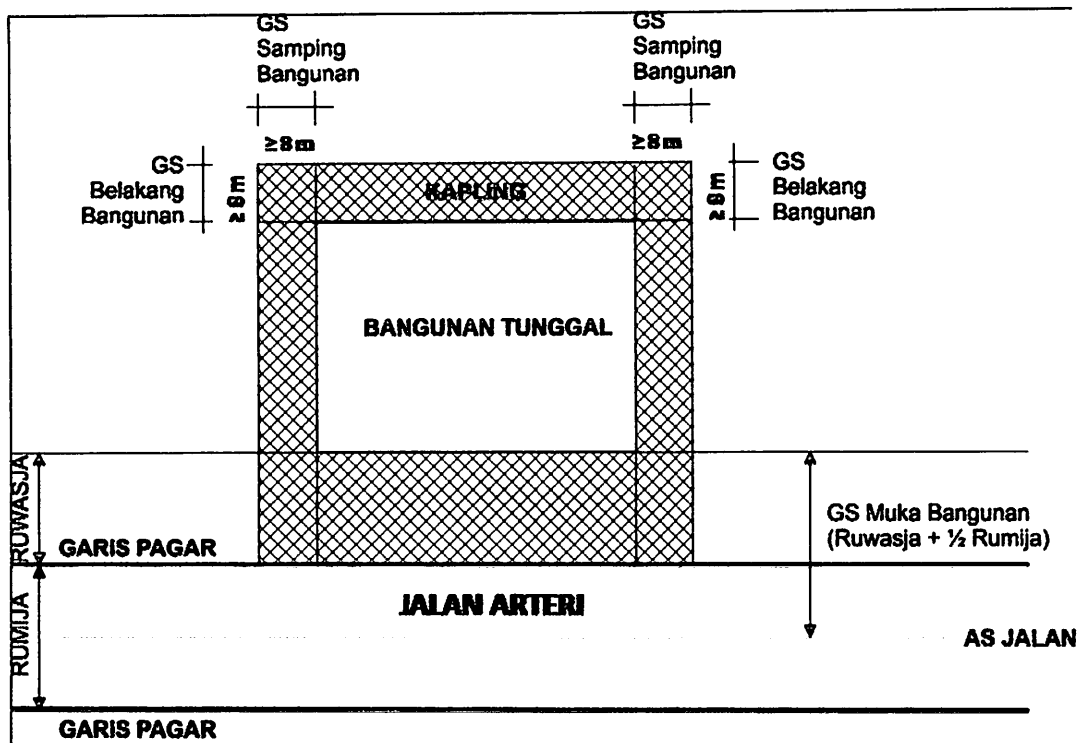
GS Samping Bangunan

GS Samping Bangunan

≥8m

≥8m

GS Belakang Bangunan

≥8m

KAPLING

≥8m

GS Belakang Bangunan

BANGUNAN TUNGGAL

RUWASJA

GARIS PAGAR

GS Muka Bangunan (Ruwasja + ½ Rumija)

RUMIJA

JALAN ARTERI

AS JALAN

GARIS PAGAR